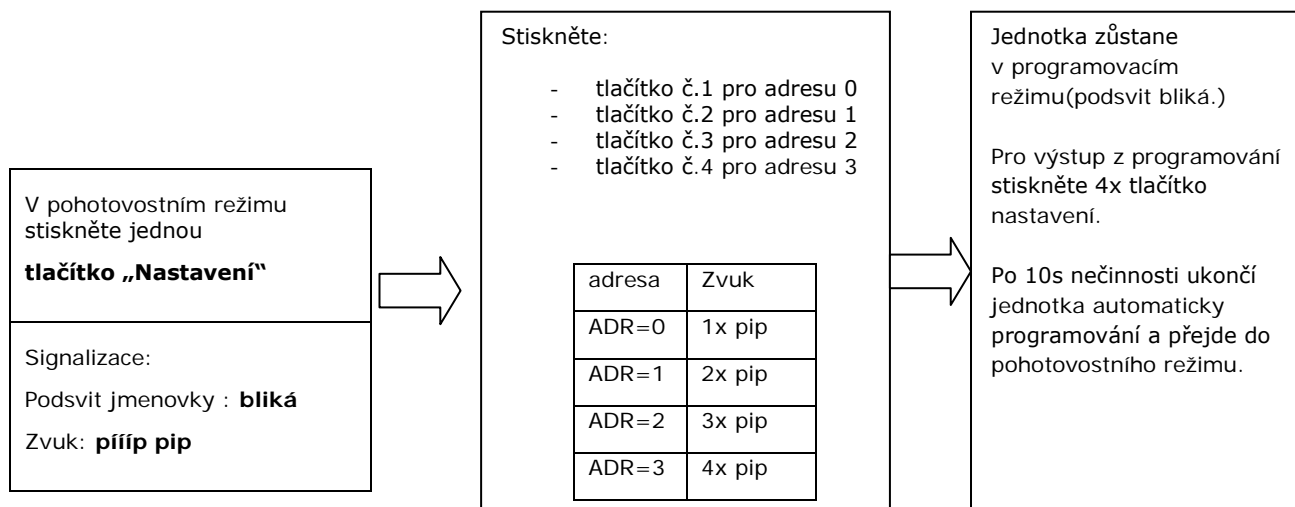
V pohotovostním režimu stiskněte jednou

**tlačítko „Nastavení"**

Signalizace:

Podsvit jmenovky : **bliká**

Zvuk: **pííip pip**

Stiskněte:

- tlačítko č.1 pro adresu 0
- tlačítko č.2 pro adresu 1
- tlačítko č.3 pro adresu 2
- tlačítko č.4 pro adresu 3

| adresa | Zvuk |
|---|---|
| ADR=0 | 1x pip |
| ADR=1 | 2x pip |
| ADR=2 | 3x pip |
| ADR=3 | 4x pip |

Jednotka zůstane v programovacím režimu(podsvit bliká.)

Pro výstup z programování stiskněte 4x tlačítko nastavení.

Po 10s nečinnosti ukončí jednotka automaticky programování a přejde do pohotovostního režimu.